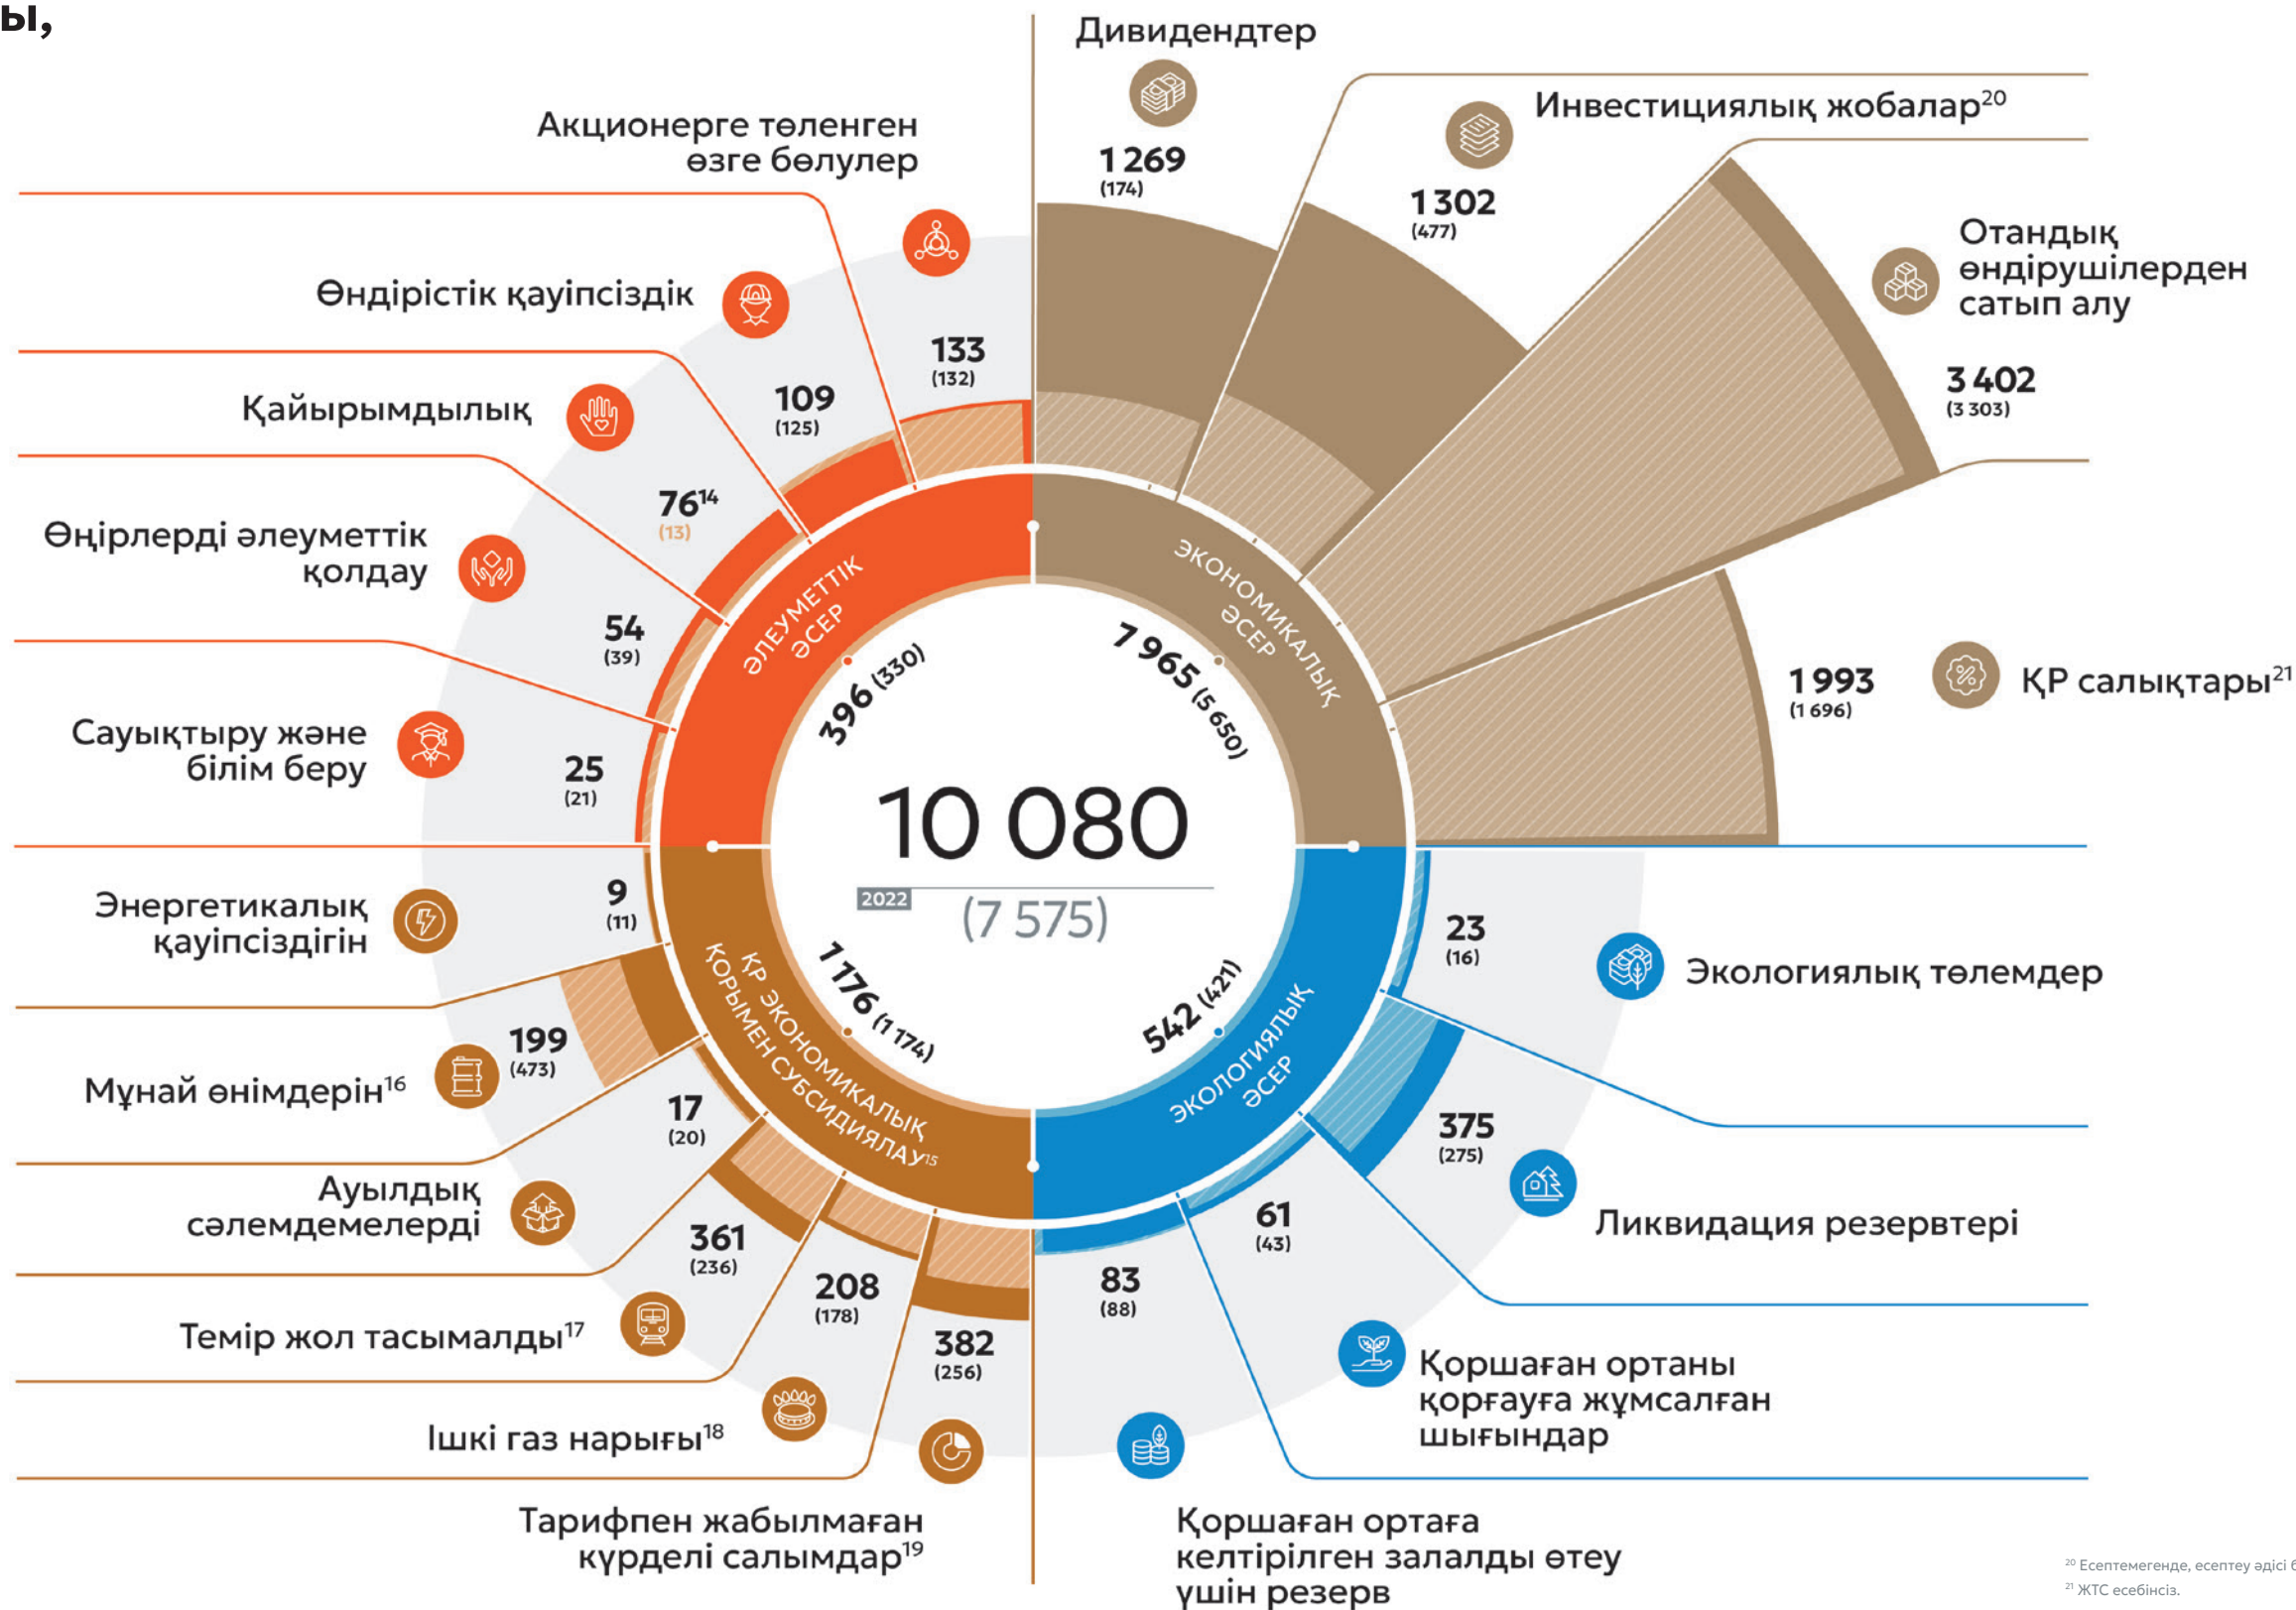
ы,

Дивидендтер
1 269
(174)

Инвестициялық жобалар$^{20}$
1 302
(477)

Отандық өндірушілерден сатып алу
3 402
(3 303)

ҚР салықтары$^{21}$
1 993
(1 696)

Акционерге төленген өзге бөлулер
133
(132)

Өндірістік қауіпсіздік
109
(125)

Қайырымдылық
76$^{14}$
(13)

Өңірлерді әлеуметтік қолдау
54
(39)

Сауықтыру және білім беру
25
(21)

ӘЛЕУМЕТТІК ӘСЕР
396 (330)

ЭКОНОМИКАЛЫҚ ӘСЕР
7 965 (5 650)

10 080
2022
(7 575)

ҚР ЭКОНОМИКАЛЫҚ ҚОРЫМЕН СУБСИДИЯЛАУ$^{15}$
1 176 (1 174)

ЭКОЛОГИЯЛЫҚ ӘСЕР
542 (421)

Энергетикалық қауіпсіздігін
9
(11)

Мұнай өнімдерін$^{16}$
199
(473)

Ауылдық сәлемдемелерді
17
(20)

Темір жол тасымалды$^{17}$
361
(236)

Ішкі газ нарығы$^{18}$
208
(178)

Тарифпен жабылмаған күрделі салымдар$^{19}$
382
(256)

Экологиялық төлемдер
23
(16)

Ликвидация резервтері
375
(275)

Қоршаған ортаны қорғауға жұмсалған шығындар
61
(43)

Қоршаған ортаға келтірілген залалды өтеу үшін резерв
83
(88)

$^{20}$ Есептемегенде, есептеу әдісі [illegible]
$^{21}$ ЖТС есебінсіз.